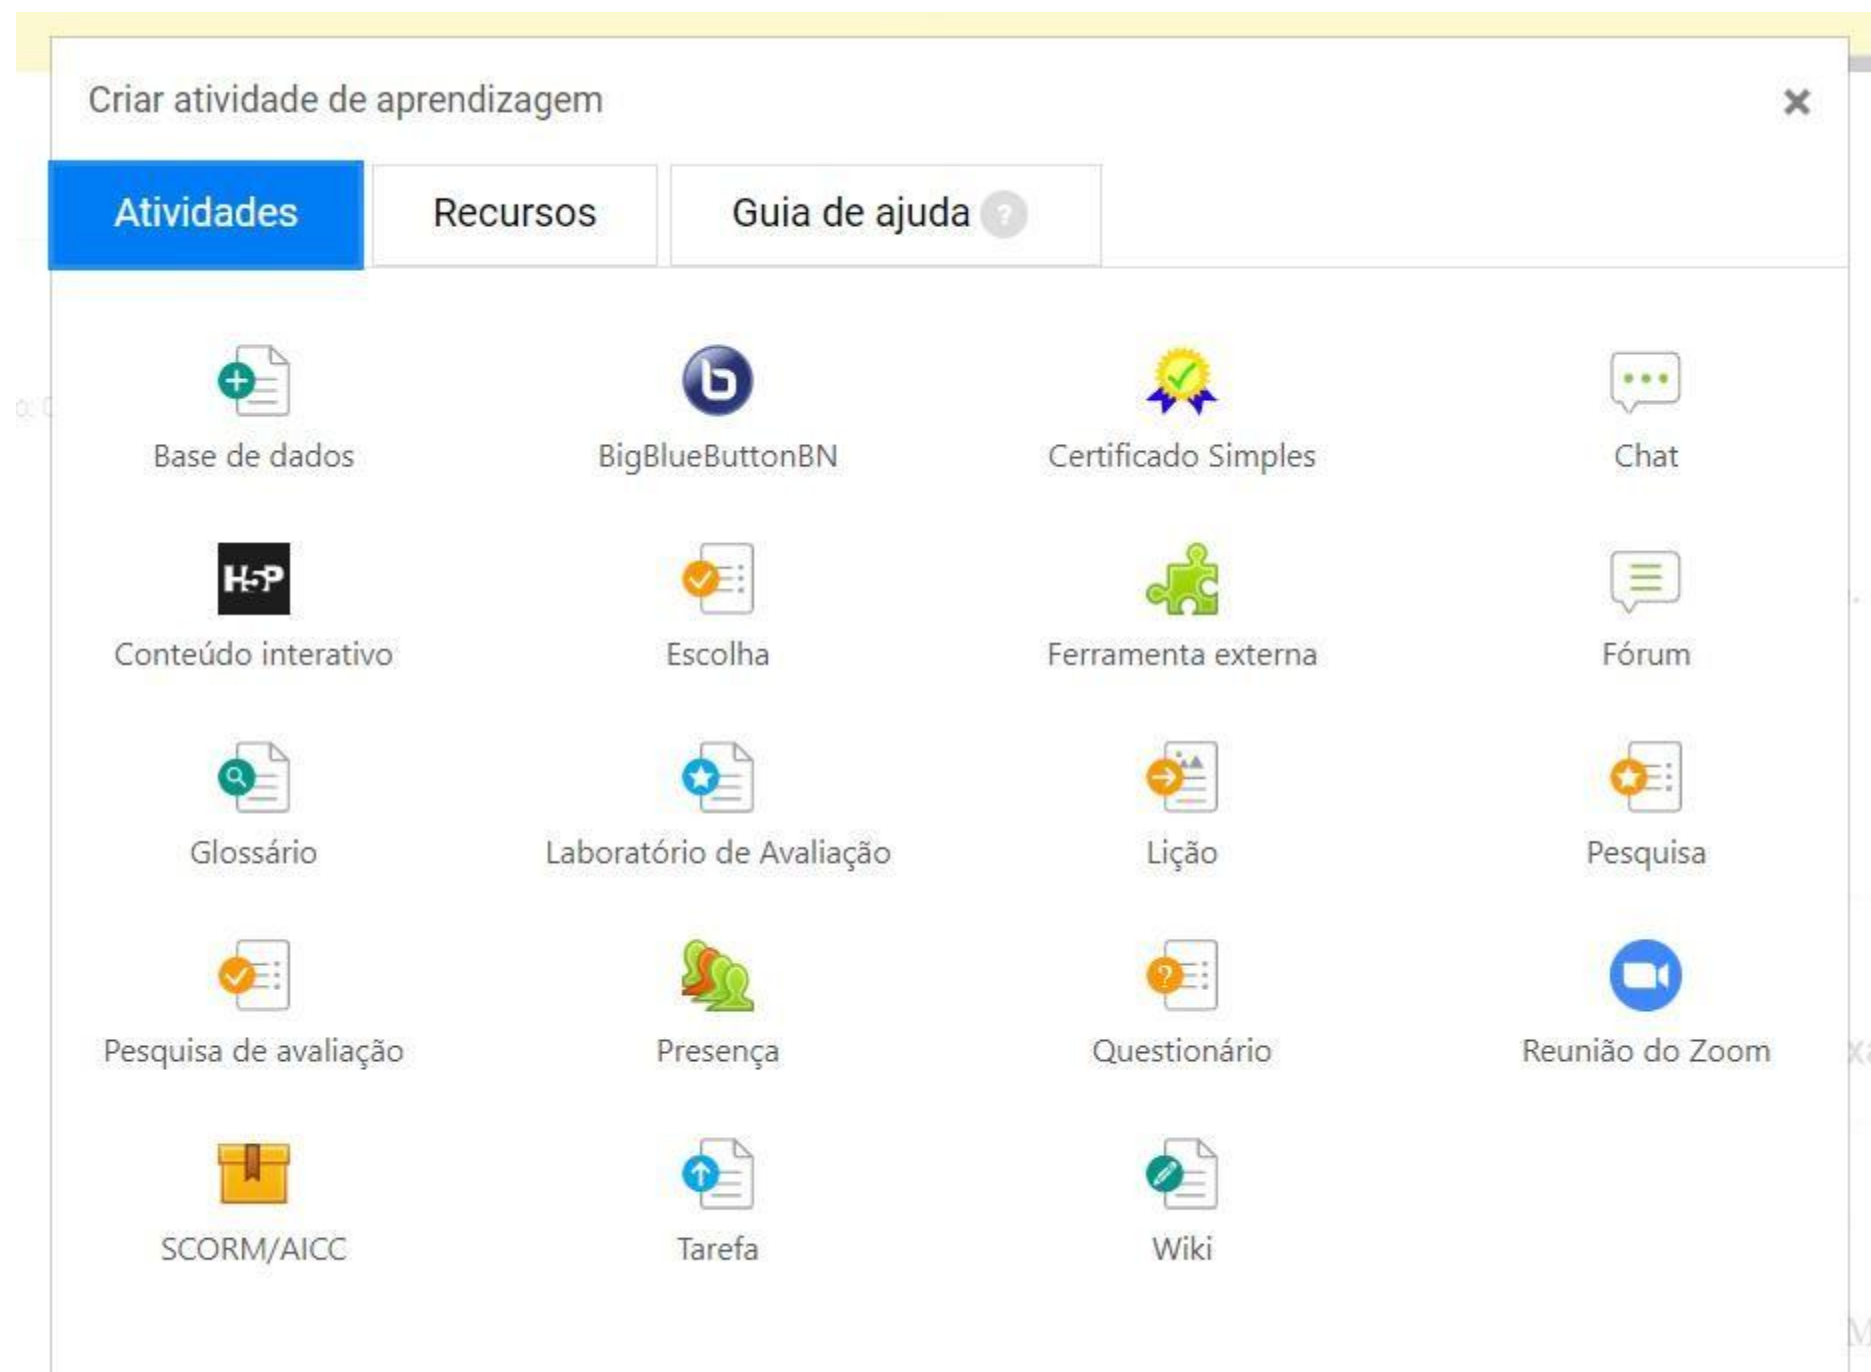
Criar atividade de aprendizagem ×

Atividades | Recursos | Guia de ajuda ?

Base de dados
BigBlueButtonBN
Certificado Simples
Chat

H5P
Conteúdo interativo
Escolha
Ferramenta externa
Fórum

Glossário
Laboratório de Avaliação
Lição
Pesquisa

Pesquisa de avaliação
Presença
Questionário
Reunião do Zoom

SCORM/AICC
Tarefa
Wiki